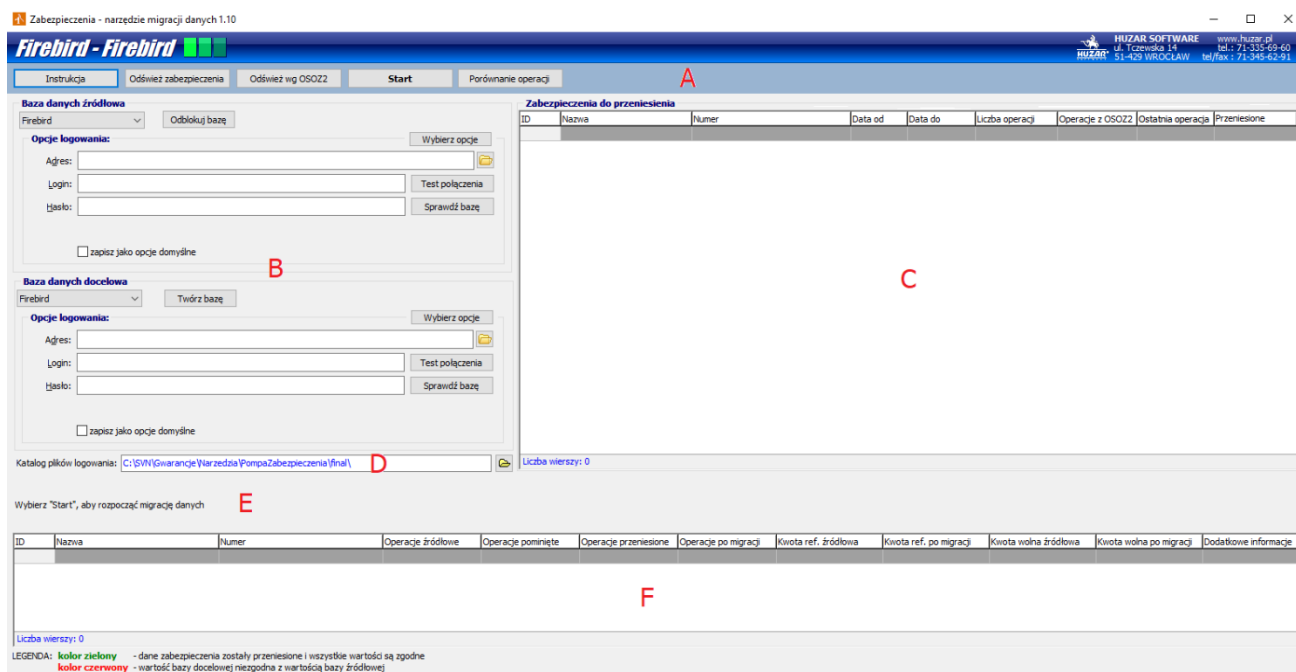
Zabezpieczenia - narzędzie migracji danych 1.10

Firebird - Firebird

HUZAR SOFTWARE
ul. Tczewska 14
51-429 WROCŁAW

www.huzar.pl
tel.: 71-335-69-60
tel/fax : 71-345-62-91

Instrukcja
Odśwież zabezpieczenia
Odśwież wg OSOZ2
Start
Porównanie operacji

A

Baza danych źródłowa
Firebird
Odblokuj bazę
Opcje logowania:
Wybierz opcje
Adres:
Login:
Test połączenia
Hasło:
Sprawdź bazę
zapisz jako opcje domyślne

B

Baza danych docelowa
Firebird
Twórz bazę
Opcje logowania:
Wybierz opcje
Adres:
Login:
Test połączenia
Hasło:
Sprawdź bazę
zapisz jako opcje domyślne

Zabezpieczenia do przeniesienia

| ID | Nazwa | Numer | Data od | Data do | Liczba operacji | Operacje z OSOZ2 | Ostatnia operacja | Przeniesione |
|---|---|---|---|---|---|---|---|---|

C

Liczba wierszy: 0

Katalog plików logowania: C:\SVN\Gwarancje\Narzedzia\PompaZabezpieczenia\final\

D

Wybierz "Start", aby rozpocząć migrację danych

E

| ID | Nazwa | Numer | Operacje źródłowe | Operacje pominięte | Operacje przeniesione | Operacje po migracji | Kwota ref. źródłowa | Kwota ref. po migracji | Kwota wolna źródłowa | Kwota wolna po migracji | Dodatkowe informacje |
|---|---|---|---|---|---|---|---|---|---|---|---|

F

Liczba wierszy: 0

LEGENDA: kolor zielony - dane zabezpieczenia zostały przeniesione i wszystkie wartości są zgodne
kolor czerwony - wartość bazy docelowej niezgodna z wartością bazy źródłowej